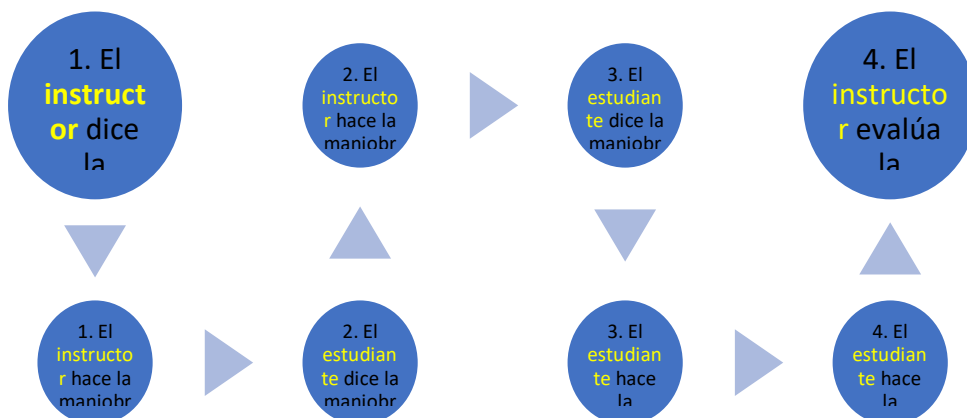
1. El instructor dice la

2. El instructor hace la maniobr

3. El estudiante dice la maniobr

4. El instructor evalúa la

1. El instructor hace la maniobr

2. El estudiante dice la maniobr

3. El estudiante hace la

4. El estudiante hace la